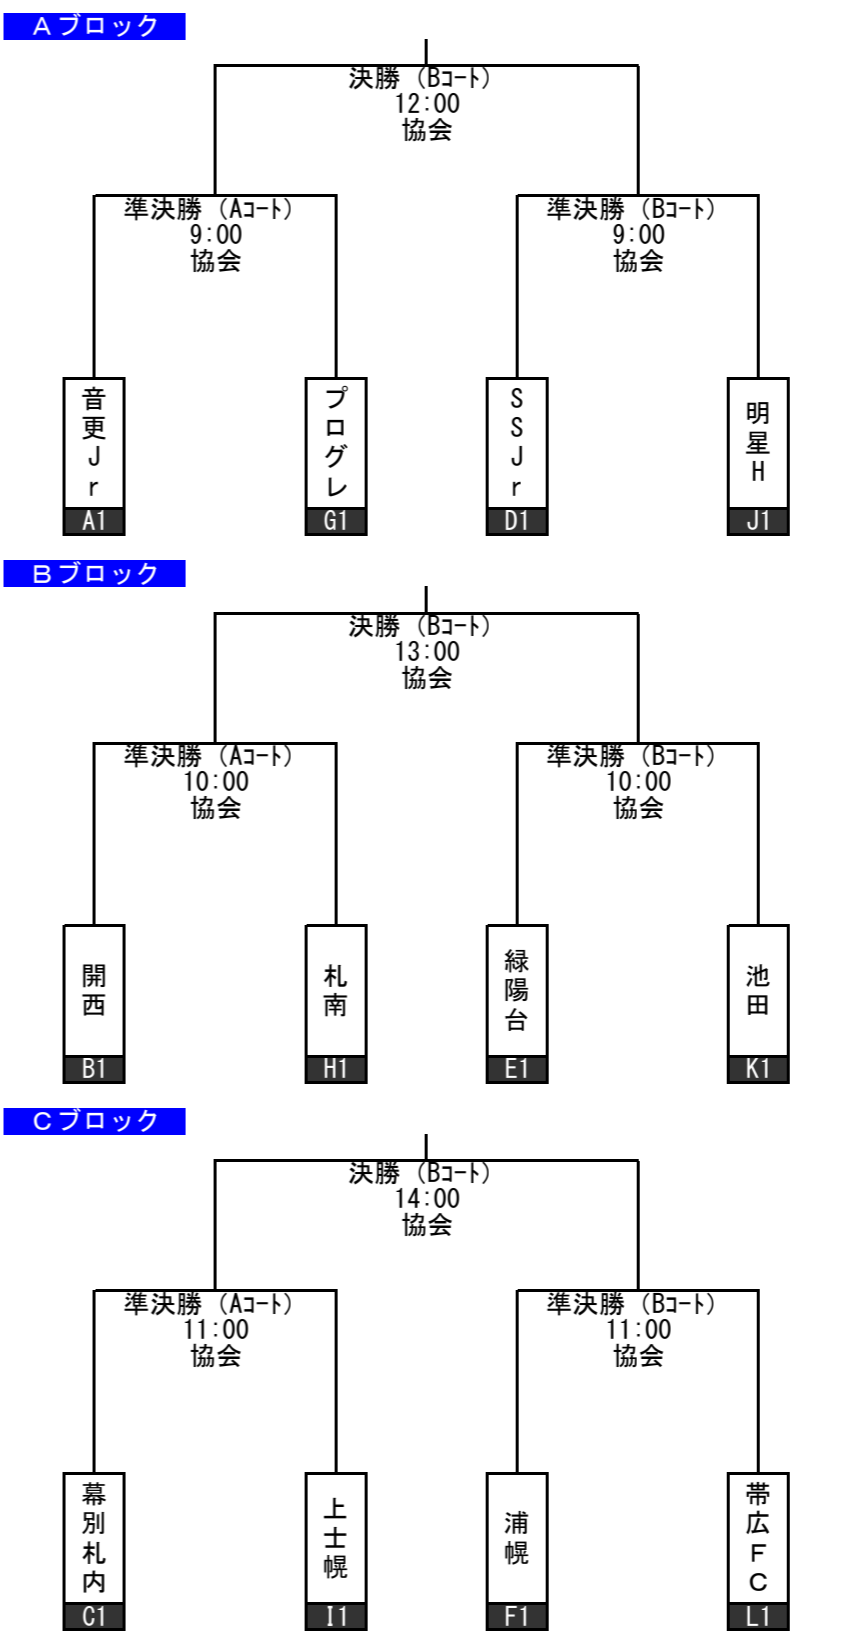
Ａブロック

決勝（Bｺｰﾄ）
12:00
協会

準決勝（Aｺｰﾄ）
9:00
協会

準決勝（Bｺｰﾄ）
9:00
協会

音更Jr
A1

プログレ
G1

SSJr
D1

明星H
J1

Ｂブロック

決勝（Bｺｰﾄ）
13:00
協会

準決勝（Aｺｰﾄ）
10:00
協会

準決勝（Bｺｰﾄ）
10:00
協会

開西
B1

札南
H1

緑陽台
E1

池田
K1

Ｃブロック

決勝（Bｺｰﾄ）
14:00
協会

準決勝（Aｺｰﾄ）
11:00
協会

準決勝（Bｺｰﾄ）
11:00
協会

幕別札内
C1

上士幌
I1

浦幌
F1

帯広FC
L1